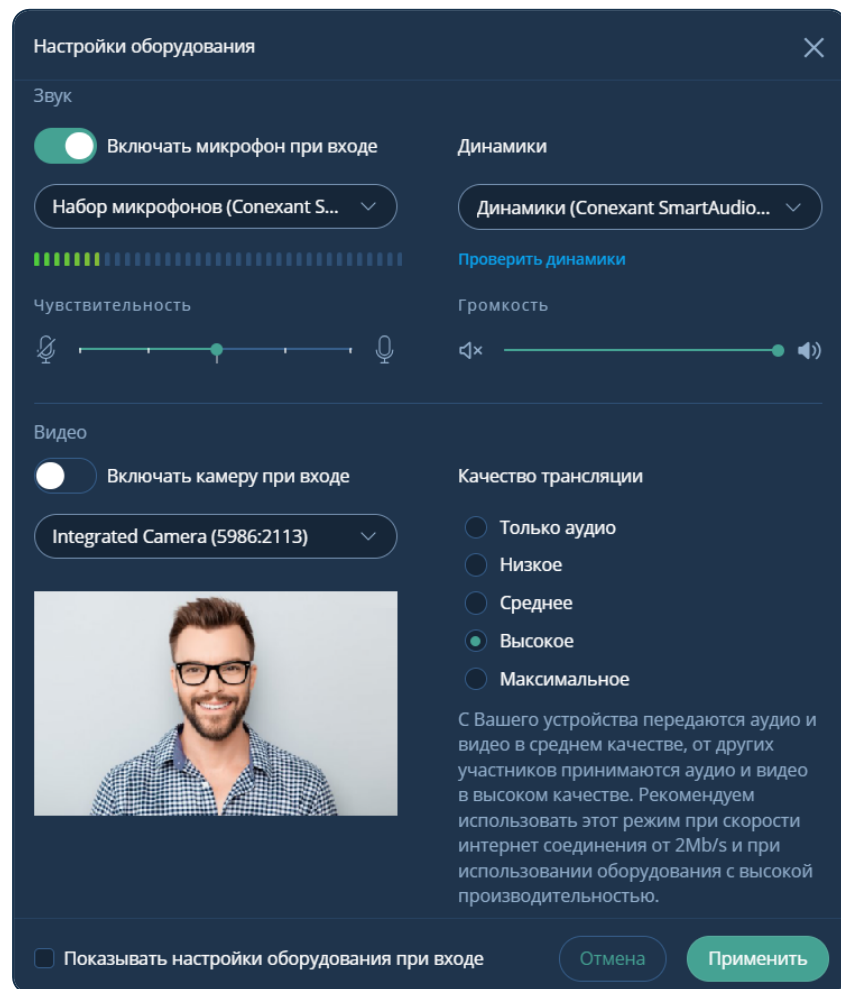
Настройки оборудования

Звук

Включать микрофон при входе

Набор микрофонов (Conexant S...

Чувствительность

Динамики

Динамики (Conexant SmartAudio...

Проверить динамики

Громкость

Видео

Включать камеру при входе

Integrated Camera (5986:2113)

Качество трансляции

Только аудио

Низкое

Среднее

Высокое

Максимальное

С Вашего устройства передаются аудио и видео в среднем качестве, от других участников принимаются аудио и видео в высоком качестве. Рекомендуем использовать этот режим при скорости интернет соединения от 2Mb/s и при использовании оборудования с высокой производительностью.

Показывать настройки оборудования при входе

Отмена

Применить